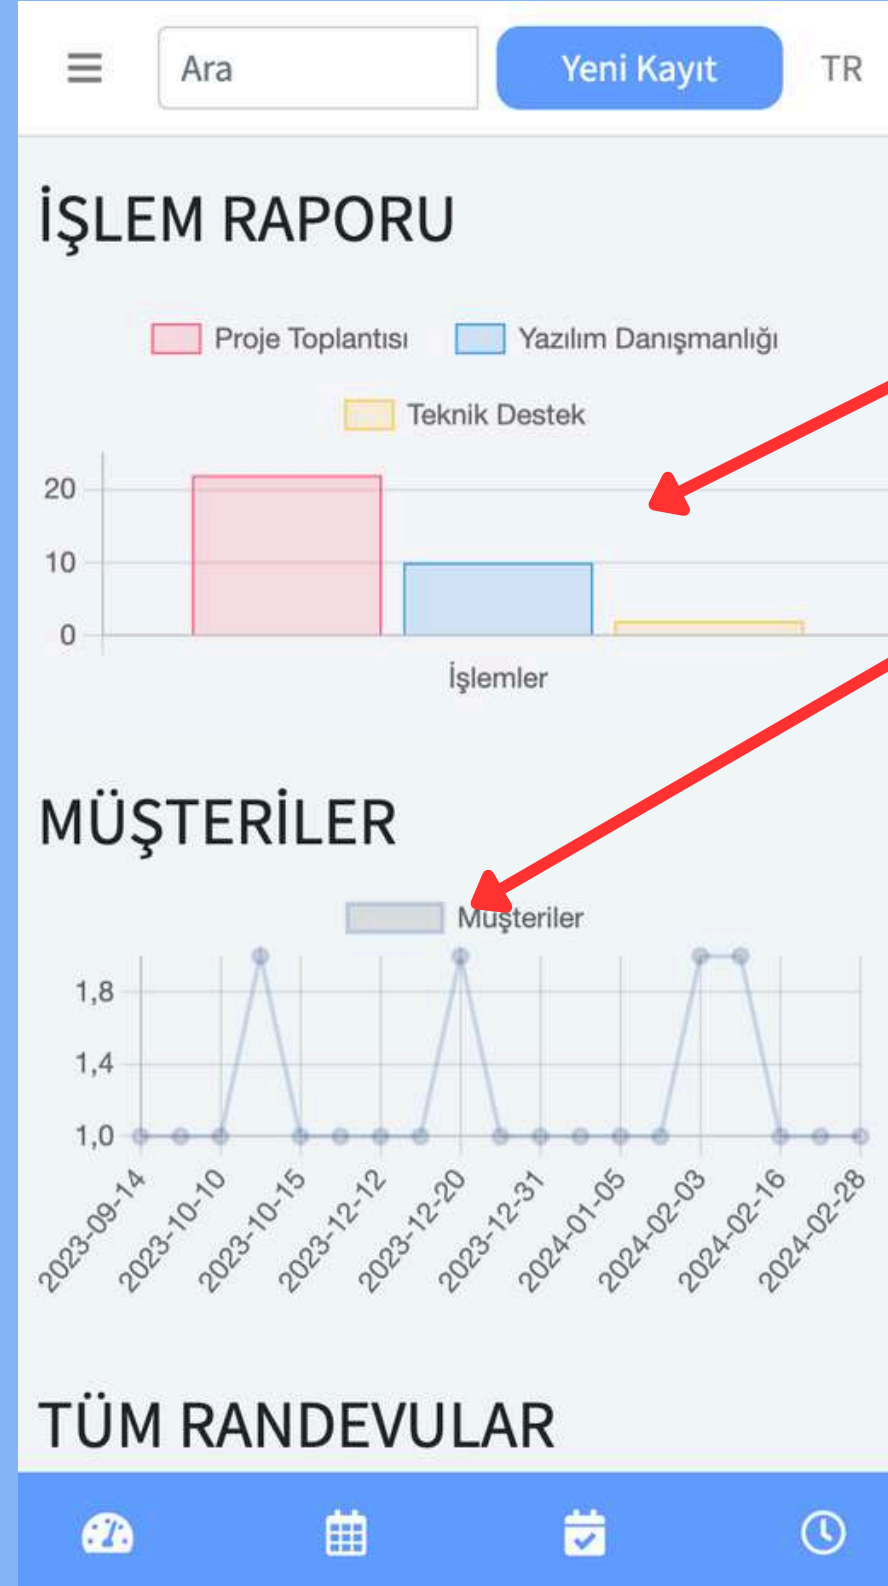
Ara

Yeni Kayıt

TR

İŞLEM RAPORU

Proje Toplantısı
Yazılım Danışmanlığı
Teknik Destek

20
10
0

İşlemler

MÜŞTERİLER

Müşteriler

1,8
1,4
1,0

2023-09-14
2023-10-10
2023-10-15
2023-12-12
2023-12-20
2023-12-31
2024-01-05
2024-02-03
2024-02-16
2024-02-28

TÜM RANDEVULAR